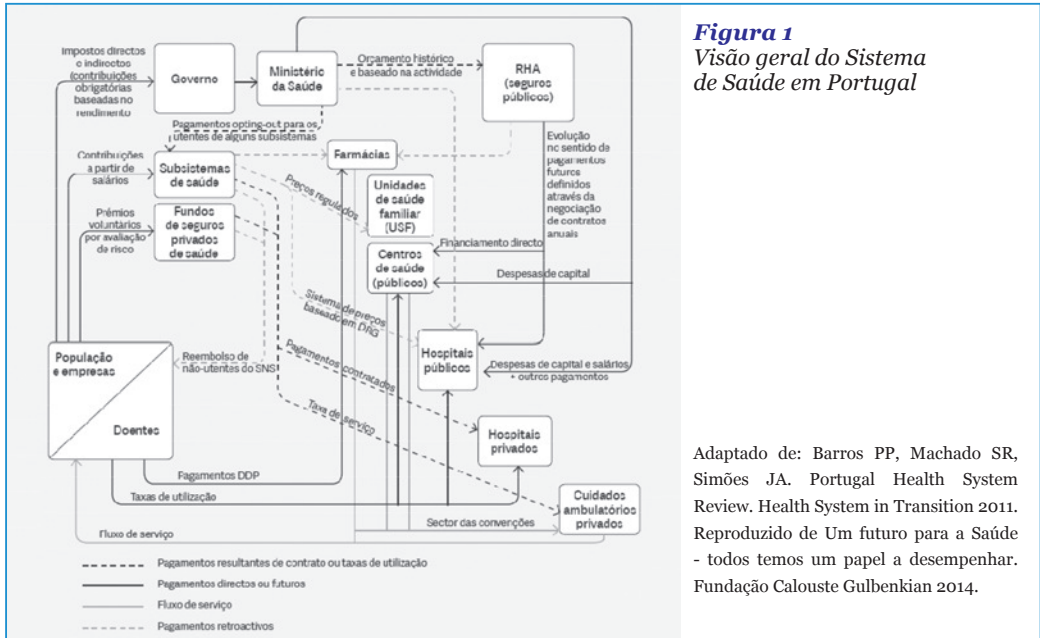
Impostos directos e indirectos (contribuições obrigatórias baseadas no rendimento)

Governo

Ministério da Saúde

Orçamento histórico e baseado na actividade

RHA (seguros públicos)

Pagamentos opting-out para os utentes de alguns subsistemas

Farmácias

Evolução no sentido de pagamentos futuros definidos através da negociação de contratos anuais

Contribuições a partir de salários

Subsistemas de saúde

Preços regulados

Unidades de saúde familiar (USF)

Prémios voluntários por avaliação de risco

Fundos de seguros privados de saúde

Financiamento directo

Centros de saúde (públicos)

Despesas de capital

Sistema de preços baseado em DRG

População e empresas

Reembolso de não-utentes do SNS

Pagamentos contratados

Hospitais públicos

Despesas de capital e salários + outros pagamentos

Taxa de serviço

Doentes

Hospitais privados

Pagamentos DDP

Taxas de utilização

Cuidados ambulatórios privados

Fluxo de serviço

Sector das convenções

Pagamentos resultantes de contrato ou taxas de utilização

Pagamentos directos ou futuros

Fluxo de serviço

Pagamentos retroactivos

*Figura 1*
*Visão geral do Sistema de Saúde em Portugal*

Adaptado de: Barros PP, Machado SR, Simões JA. Portugal Health System Review. Health System in Transition 2011. Reproduzido de Um futuro para a Saúde - todos temos um papel a desempenhar. Fundação Calouste Gulbenkian 2014.